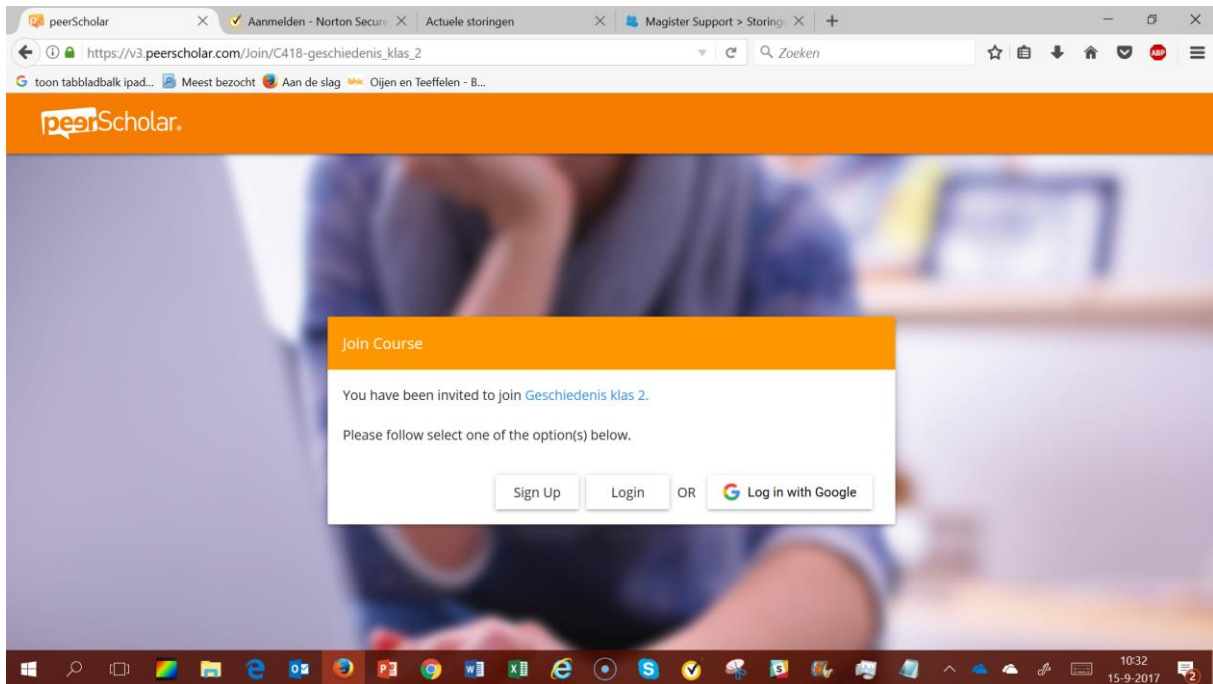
peerScholar
Aanmelden - Norton Secure
Actuele storingen
Magister Support > Storing
https://v3.peerscholar.com/Join/C418-geschiedenis_klas_2
Zoeken
toon tabbladbalk ipad... Meest bezocht Aan de slag Oijen en Teeffelen - B...

peerScholar.

Join Course

You have been invited to join Geschiedenis klas 2.

Please follow select one of the option(s) below.

Sign Up Login OR Log in with Google

10:32
15-9-2017
2